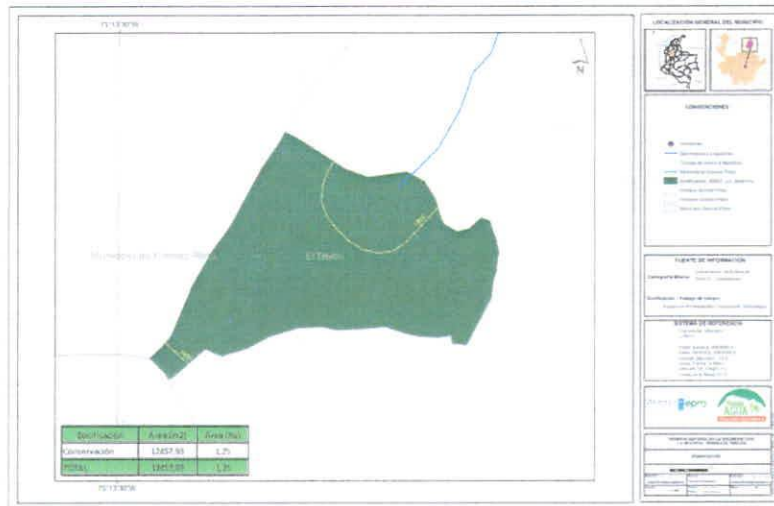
LOCALIZACIÓN GENERAL DEL MUNICIPIO

N

CONVENCIONES

FUENTE DE INFORMACIÓN

SISTEMA DE REFERENCIA

El Tablón

| Zonificación | Área (m2) | Área (ha) |
|---|---|---|
| Conservación | 12457.93 | 1.25 |
| TOTAL | 12457.93 | 1.25 |

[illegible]